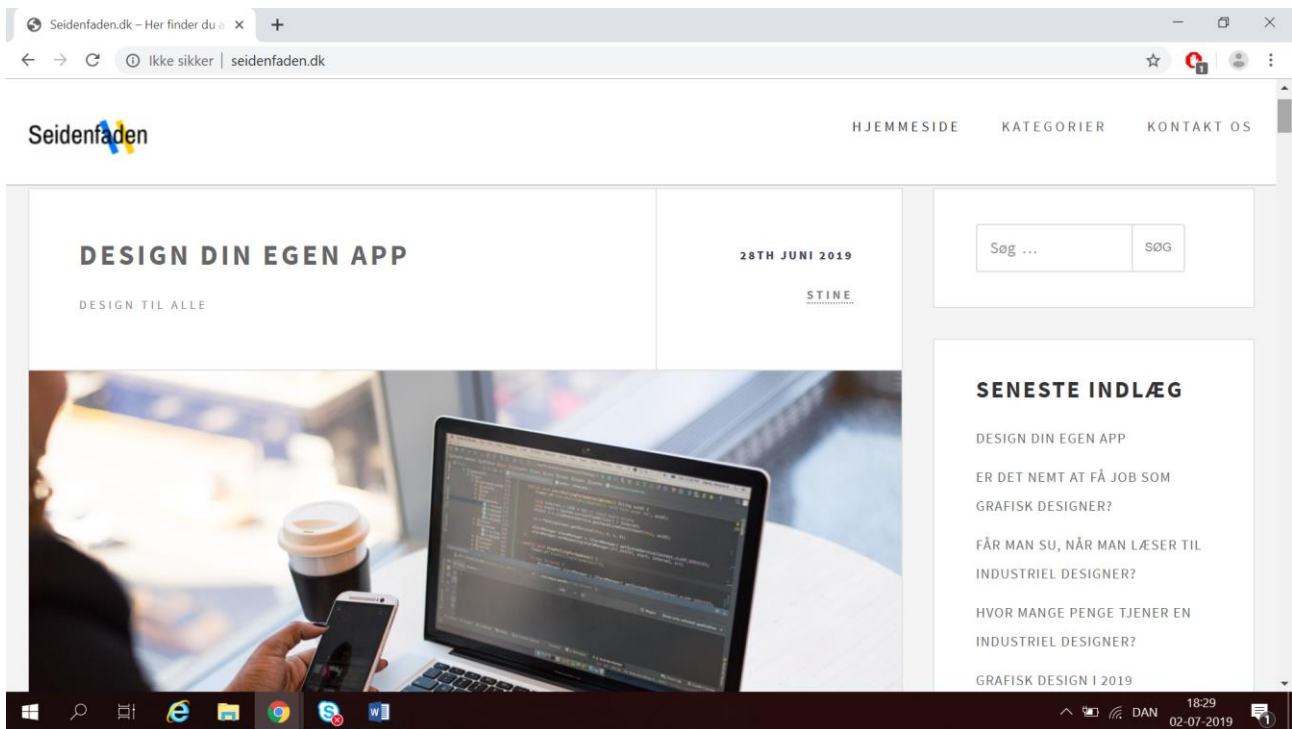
Seidenfaden.dk – Her finder du a ×
+
Ikke sikker | seidenfaden.dk

Seidenfaden

HJEMMESIDE KATEGORIER KONTAKT OS

DESIGN DIN EGEN APP

DESIGN TIL ALLE

28TH JUNI 2019

STINE

Søg …
SØG

SENESTE INDLÆG

DESIGN DIN EGEN APP

ER DET NEMT AT FÅ JOB SOM GRAFISK DESIGNER?

FÅR MAN SU, NÅR MAN LÆSER TIL INDUSTRIEL DESIGNER?

HVOR MANGE PENGE TJENER EN INDUSTRIEL DESIGNER?

GRAFISK DESIGN I 2019

DAN 18:29 02-07-2019